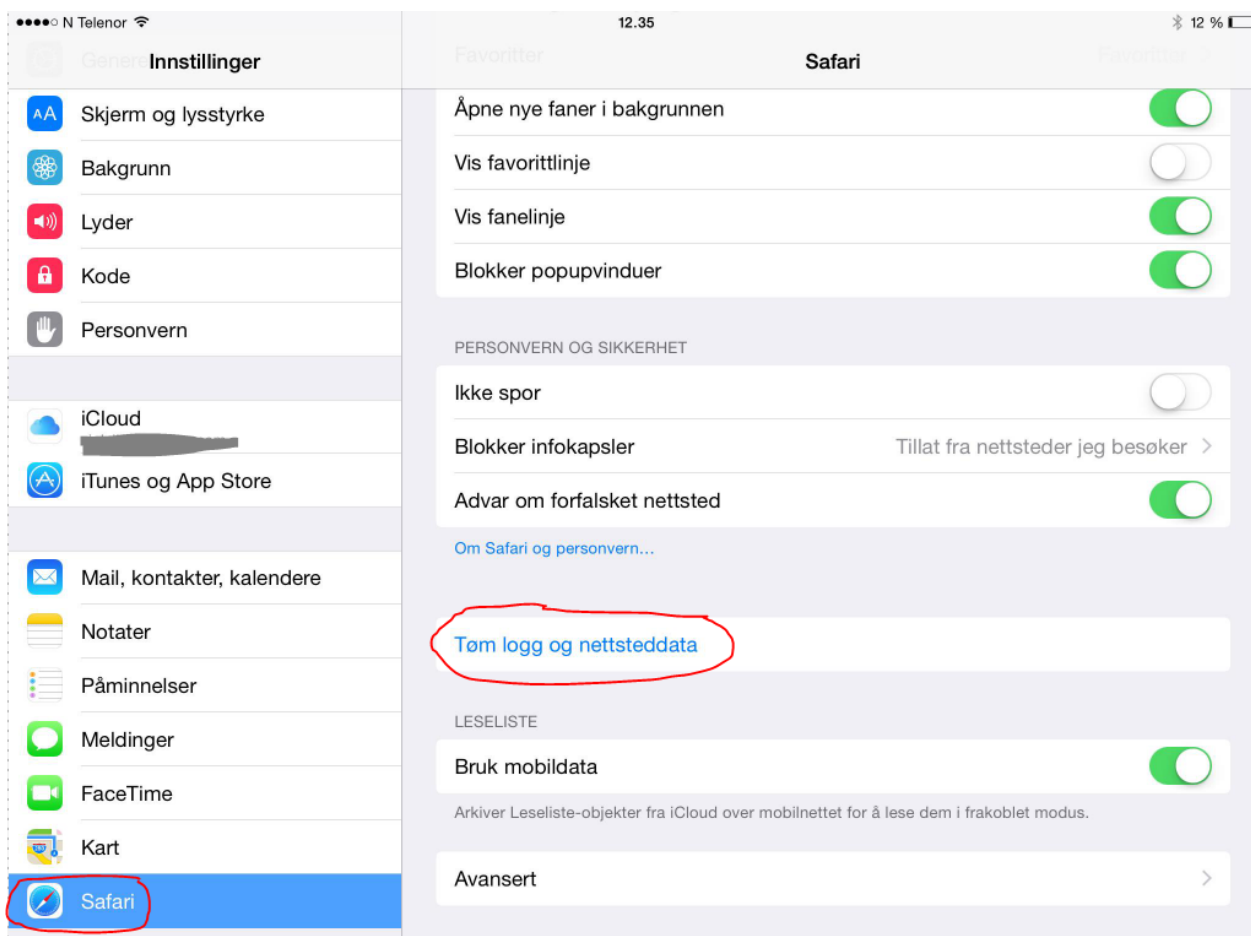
●●●●○ N Telenor
12.35
12 %

Generelt
Innstillinger
Skjerm og lysstyrke
Bakgrunn
Lyder
Kode
Personvern

iCloud
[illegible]
iTunes og App Store

Mail, kontakter, kalendere
Notater
Påminnelser
Meldinger
FaceTime
Kart
Safari

Favoritter
Safari
Favoritter
Åpne nye faner i bakgrunnen
Vis favorittlinje
Vis fanelinje
Blokker popupvinduer

PERSONVERN OG SIKKERHET
Ikke spor
Blokker infokapsler
Tillat fra nettsteder jeg besøker
Advar om forfalsket nettsted
Om Safari og personvern…

Tøm logg og nettsteddata

LESELISTE
Bruk mobildata
Arkiver Leseliste-objekter fra iCloud over mobilnettet for å lese dem i frakoblet modus.

Avansert